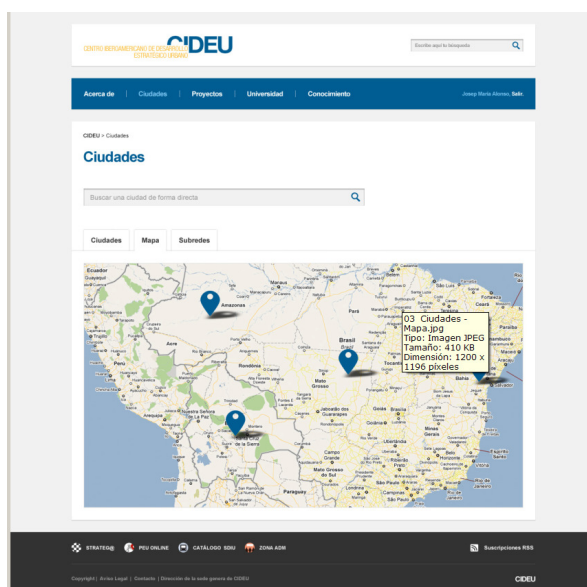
CENTRO IBEROAMERICANO DE DESARROLLO ESTRATÉGICO URBANO CIDEU

Escribe aquí la búsqueda

Acerca de | Ciudades | Proyectos | Universidad | Conocimiento | Josep Maria Alonso, Salir.

CIDEU > Ciudades

Ciudades

Buscar una ciudad de forma directa

Ciudades | Mapa | Subredes

Ecuador
Amazonas
Brasil
Acre
Mato Grosso
Bahia
Santa Cruz de la Sierra
Paraguay
Arequipa
Goiás
Minas Gerais
Brasilia
Rondônia
Tocantins
Paraná

03 Ciudades - Mapa.jpg
Tipo: Imagen JPEG
Tamaño: 410 KB
Dimensión: 1200 x 1196 pixeles

STRATEGIQ | PEU ONLINE | CATÁLOGO SDIU | ZONA ADM | Suscripciones RSS

Copyright | Aviso Legal | Contacto | Dirección de la sede general de CIDEU

CIDEU